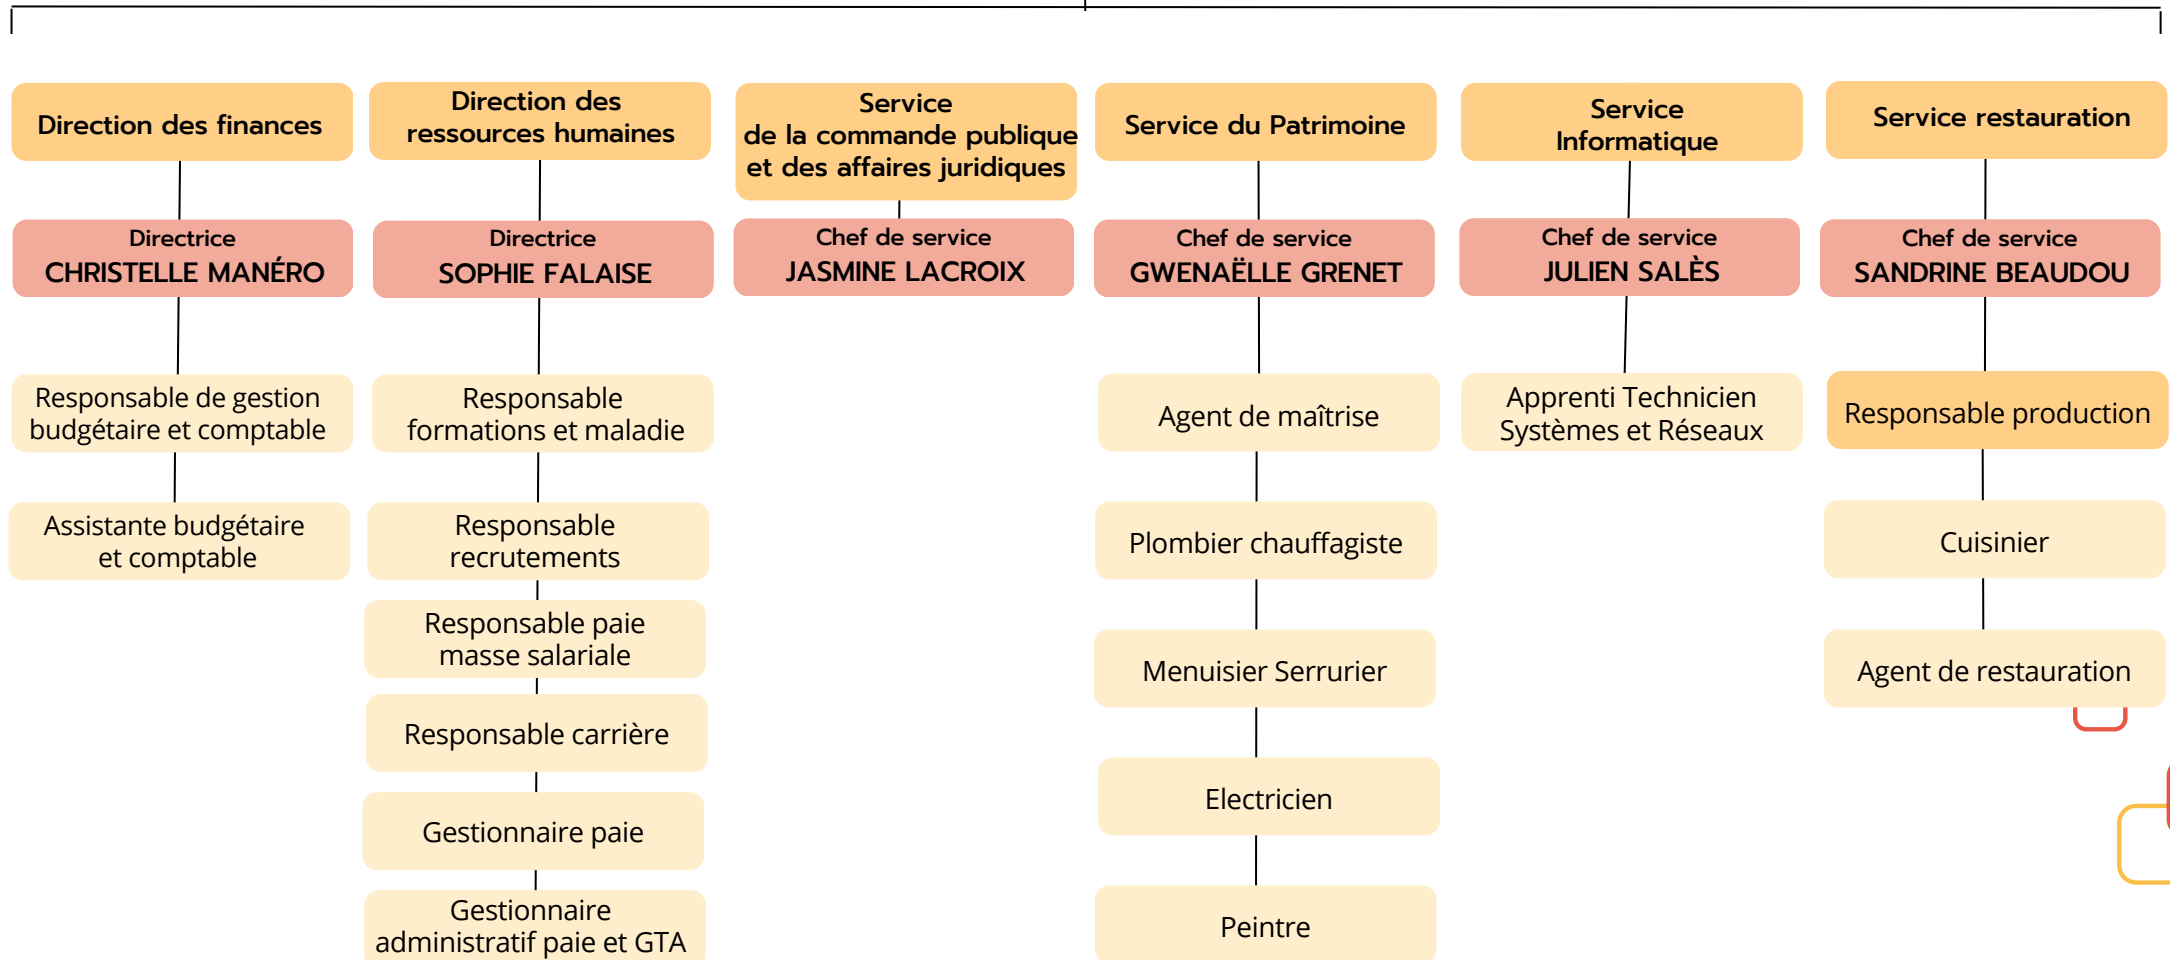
Direction des finances

Directrice
CHRISTELLE MANÉRO

Responsable de gestion budgétaire et comptable

Assistante budgétaire et comptable

Direction des ressources humaines

Directrice
SOPHIE FALAISE

Responsable formations et maladie

Responsable recrutements

Responsable paie masse salariale

Responsable carrière

Gestionnaire paie

Gestionnaire administratif paie et GTA

Service de la commande publique et des affaires juridiques

Chef de service
JASMINE LACROIX

Service du Patrimoine

Chef de service
GWENAËLLE GRENET

Agent de maîtrise

Plombier chauffagiste

Menuisier Serrurier

Electricien

Peintre

Service Informatique

Chef de service
JULIEN SALÈS

Apprenti Technicien Systèmes et Réseaux

Service restauration

Chef de service
SANDRINE BEAUDOU

Responsable production

Cuisinier

Agent de restauration